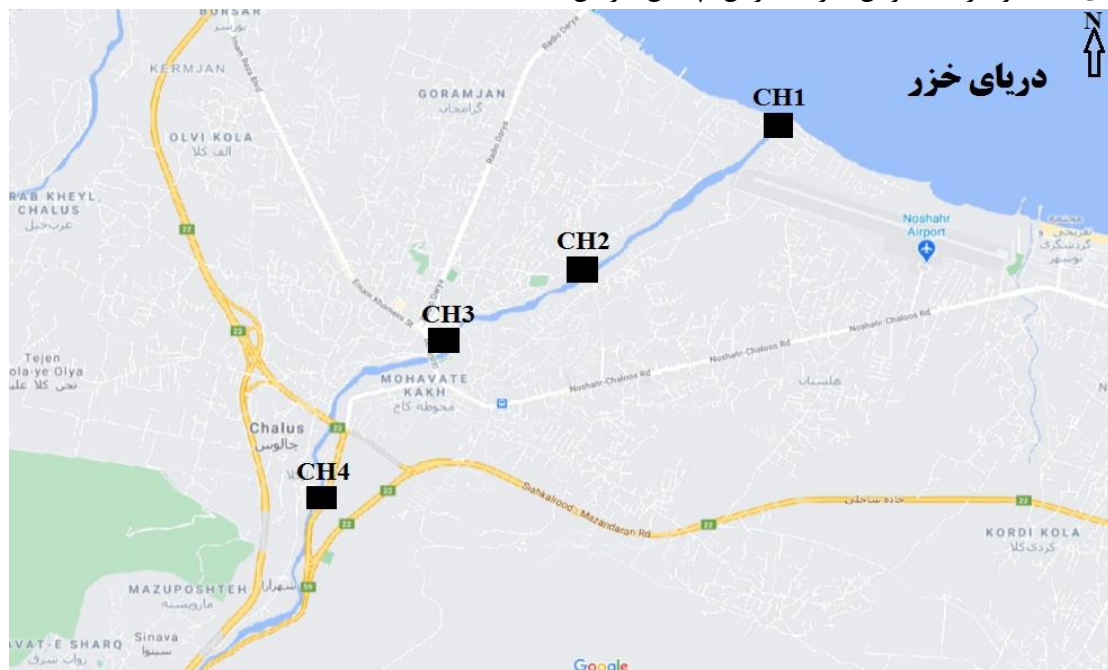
BURSAR
بورسر
KERMJAN
GORAMJAN
گرامجان
OLVI KOLA
الف کلا
RAB KHEYL, CHALUS
عرب‌خیل
Radio Darya
Imam Reza Blvd
N
دریای خزر
CH1
CH2
CH3
CH4
Noshahr Airport
مجتمع تفریحی گردشگری نوشهر
Noshahr-Chaloos Rd
Noshahr-Chaloos Rd
Noshahr Chaloos Rd
Emam Khomeini St
Tejen
ola-ye Olya
تجن کلا علیا
MOHAVATE KAKH
محوطه کاخ
هلستان
Chalus
چالوس
22
22
22
22
22
59
Siahkalrood - Mazandaran Rd
جاده ساحلی
KORDI KOLA
کردی‌کلا
MAZUPOSHTEH
مازوپشته
شهران
VAT-E SHARQ
رواٹ شرق
Sinava
سیناوا
Google